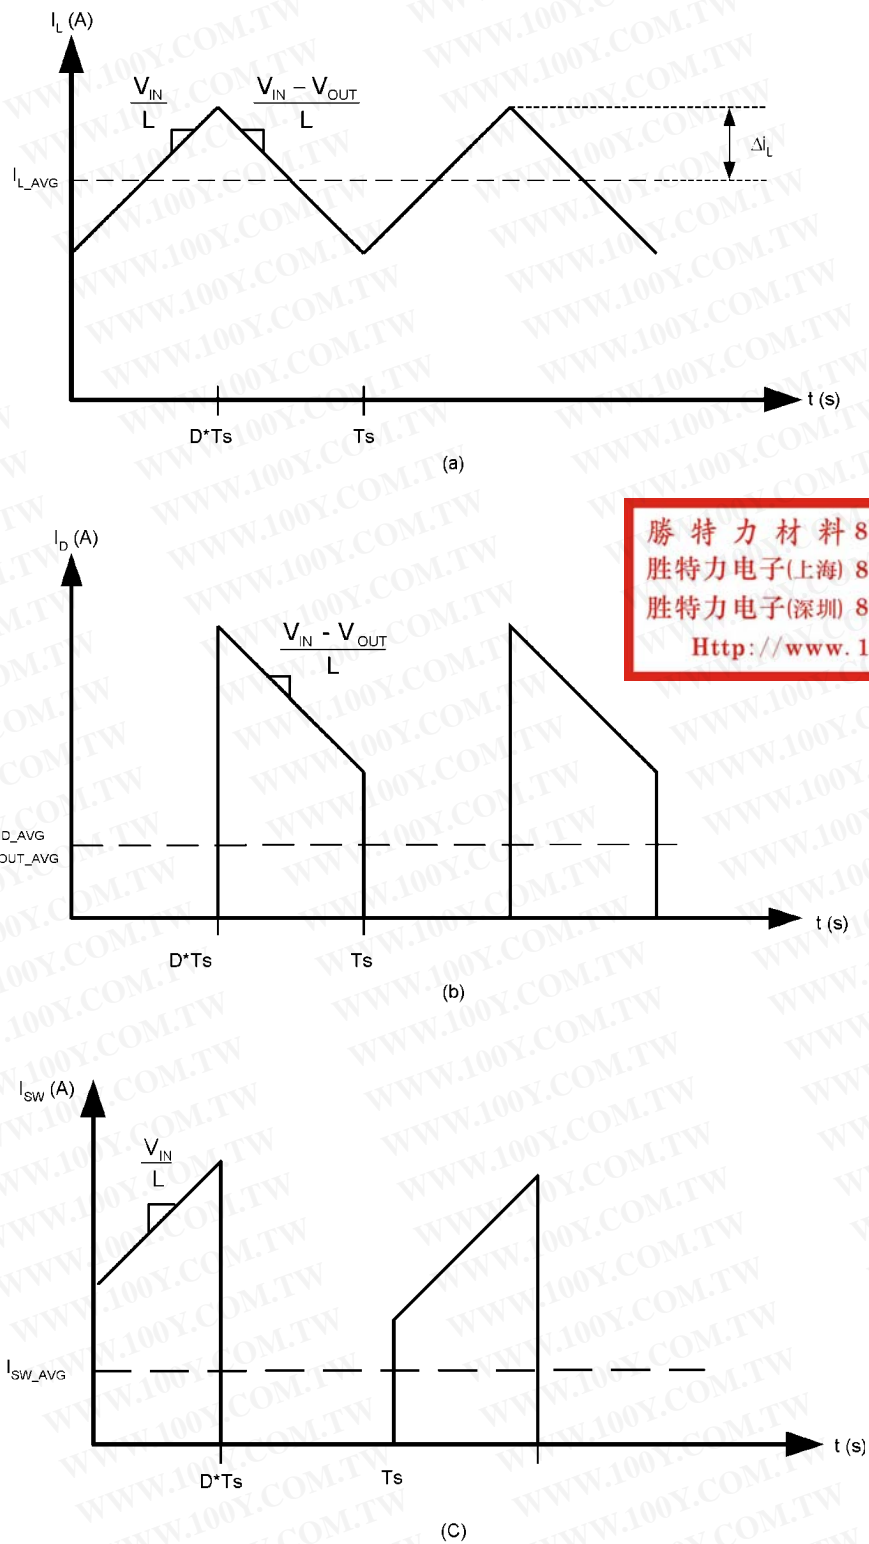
$I_L$ (A)

$\frac{V_{IN}}{L}$

$\frac{V_{IN} - V_{OUT}}{L}$

$\Delta i_L$

$I_{L\_AVG}$

t (s)

D*Ts

Ts

(a)

$I_D$ (A)

$\frac{V_{IN} - V_{OUT}}{L}$

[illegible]D_AVG

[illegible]OUT_AVG

t (s)

D*Ts

Ts

(b)

勝特力材料 8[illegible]

胜特力电子(上海) 8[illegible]

胜特力电子(深圳) 8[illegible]

Http://www.1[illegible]

$I_{SW}$ (A)

$\frac{V_{IN}}{L}$

$I_{SW\_AVG}$

t (s)

D*Ts

Ts

(C)

WWW.100Y.COM.TW